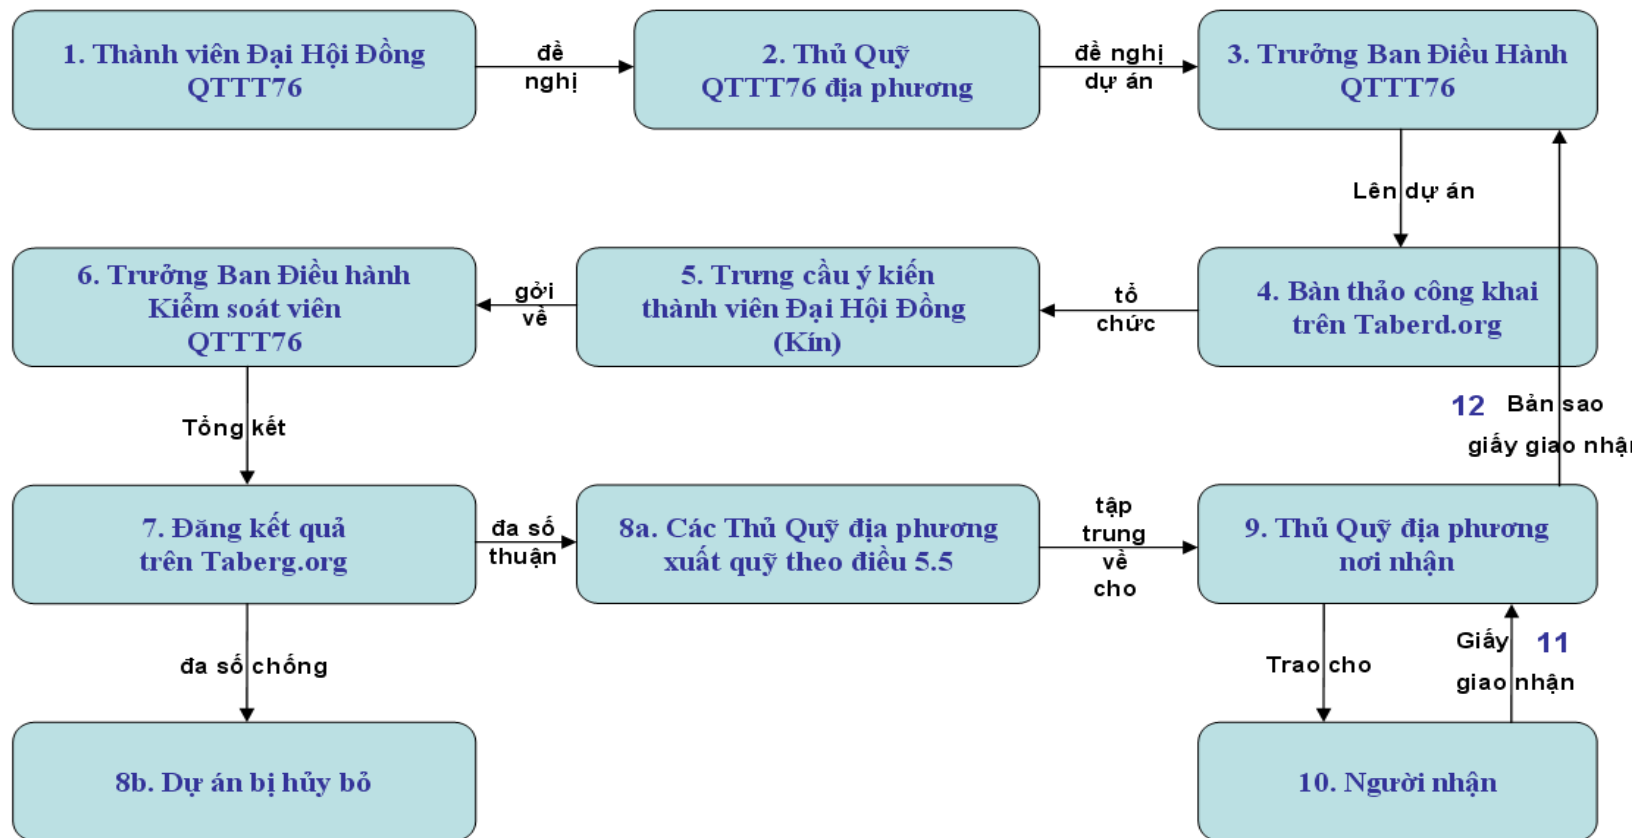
1. Thành viên Đại Hội Đồng QTTT76

đề nghị

2. Thủ Quỹ QTTT76 địa phương

đề nghị dự án

3. Trưởng Ban Điều Hành QTTT76

Lên dự án

4. Bản thảo công khai trên Taberd.org

tổ chức

5. Trưng cầu ý kiến thành viên Đại Hội Đồng (Kín)

gởi về

6. Trưởng Ban Điều hành Kiểm soát viên QTTT76

Tổng kết

7. Đăng kết quả trên Taberg.org

đa số thuận

8a. Các Thủ Quỹ địa phương xuất quỹ theo điều 5.5

tập trung về cho

9. Thủ Quỹ địa phương nơi nhận

12 Bản sao giấy giao nhận

đa số chống

8b. Dự án bị hủy bỏ

Trao cho

Giấy giao nhận 11

10. Người nhận